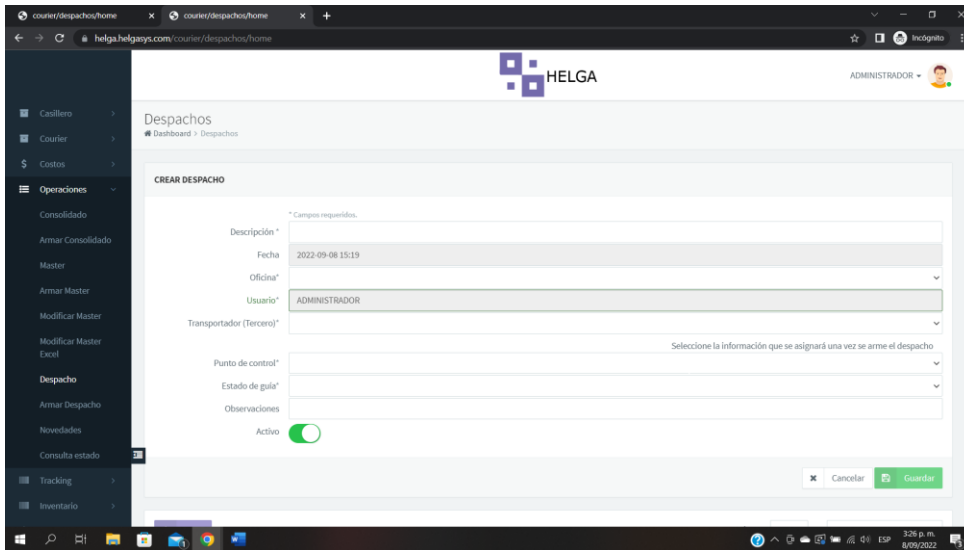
courier/despachos/home
courier/despachos/home
helga.helgasys.com/courier/despachos/home
Incógnito

HELGA
ADMINISTRADOR

Casillero
Courier
Costos
Operaciones
Consolidado
Armar Consolidado
Master
Armar Master
Modificar Master
Modificar Master Excel
Despacho
Armar Despacho
Novedades
Consulta estado
Tracking
Inventario

Despachos
Dashboard > Despachos

CREAR DESPACHO

* Campos requeridos.
Descripción *
Fecha 2022-09-08 15:19
Oficina*
Usuario* ADMINISTRADOR
Transportador (Tercero)*
Seleccione la información que se asignará una vez se arme el despacho
Punto de control*
Estado de guía*
Observaciones
Activo

Cancelar
Guardar

ESP
3:26 p. m.
8/09/2022